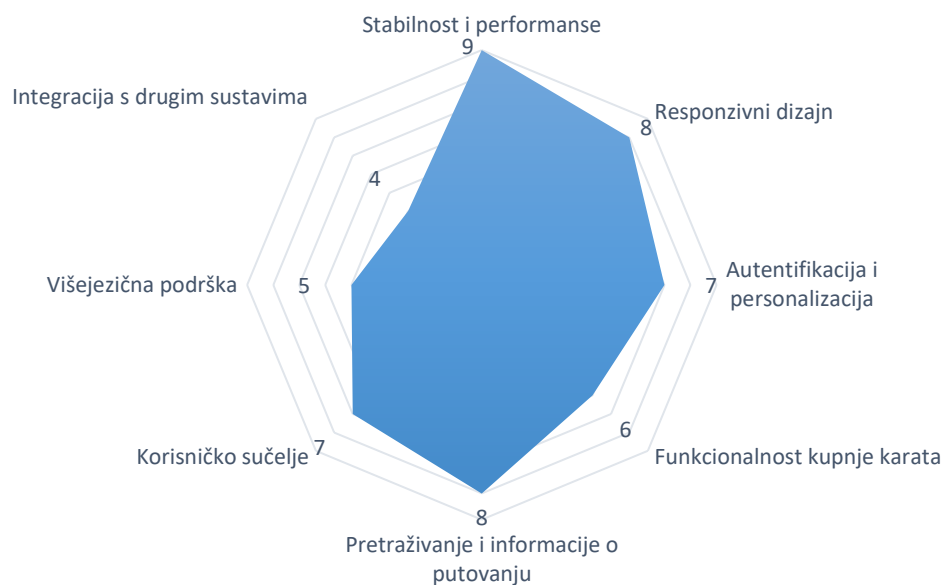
Stabilnost i performanse
9
Responzivni dizajn
8
Autentifikacija i personalizacija
7
Funkcionalnost kupnje karata
6
Pretraživanje i informacije o putovanju
8
Korisničko sučelje
7
Višejezična podrška
5
Integracija s drugim sustavima
4